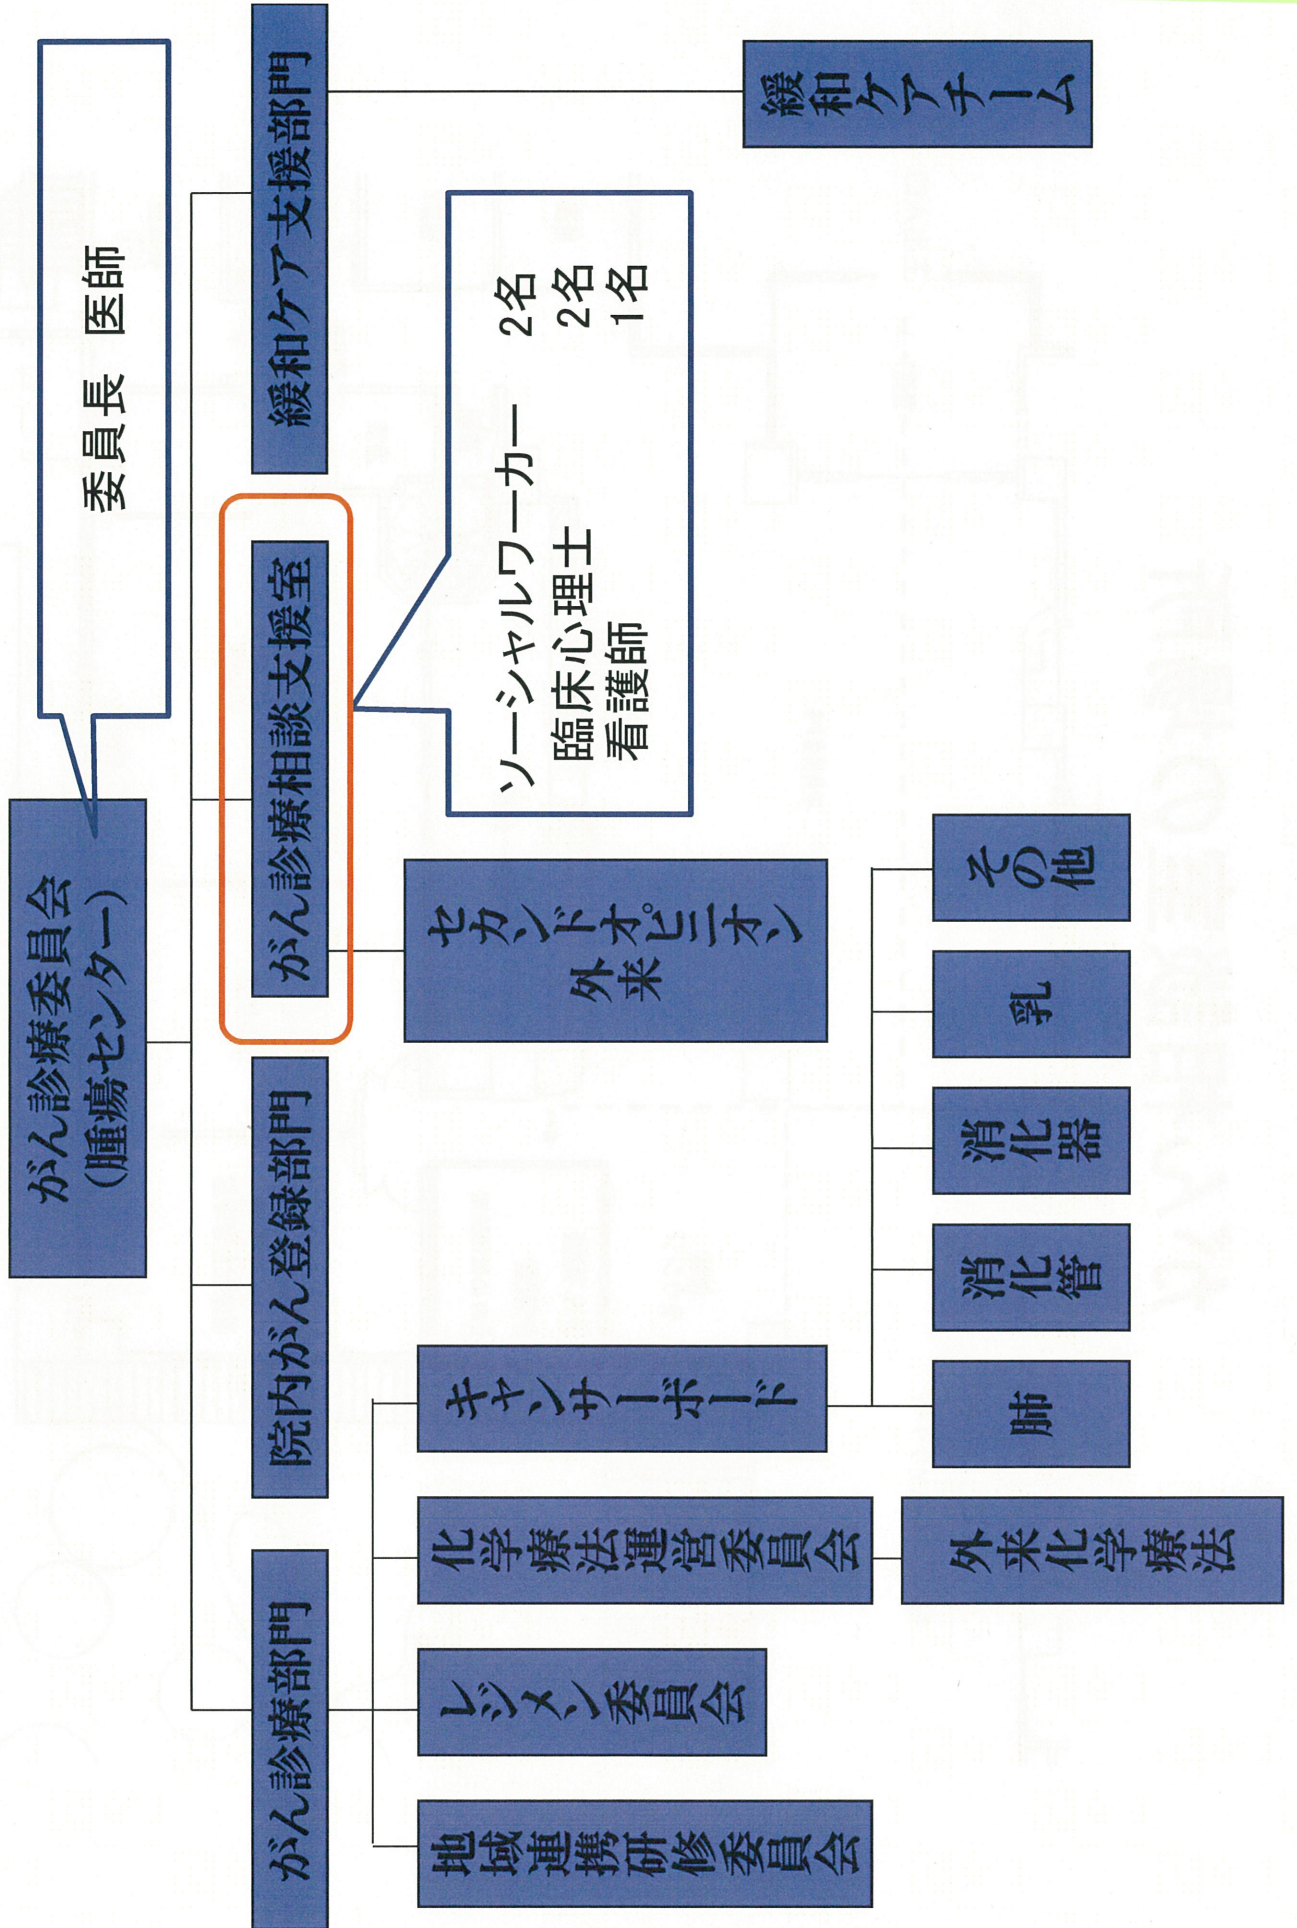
委員長 医師

がん診療委員会
(腫瘍センター)

緩和ケア支援部門

緩和ケアチーム

がん診療相談支援室

ソーシャルワーカー 2名
臨床心理士 2名
看護師 1名

セカンドオピニオン外来

院内がん登録部門

がん診療部門

キャンサーボード

肺

消化管

消化器

乳

その他

化学療法運営委員会

外来化学療法

レジメン委員会

地域連携研修委員会